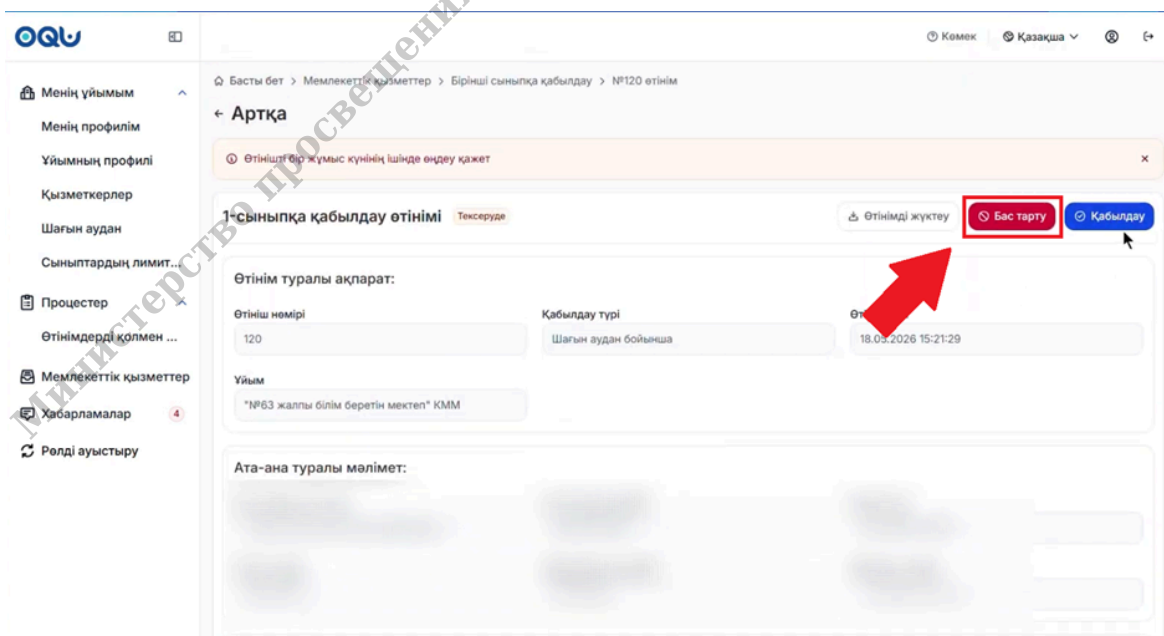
OQU

Көмек Қазақша

Менің ұйымым
Менің профилім
Ұйымның профилі
Қызметкерлер
Шағын аудан
Сыныптардың лимит...
Процестер
Өтінімдерді қолмен ...
Мемлекеттік қызметтер
Хабарламалар 4
Рөлді ауыстыру

Басты бет > Мемлекеттік қызметтер > Бірінші сыныпқа қабылдау > №120 өтінім

← Артқа

Өтінішті бір жұмыс күнінің ішінде өңдеу қажет ×

1-сыныпқа қабылдау өтінімі Тексеруде

Өтінімді жүктеу Бас тарту Қабылдау

Өтінім туралы ақпарат:

Өтініш нөмірі
120

Қабылдау түрі
Шағын аудан бойынша

Өт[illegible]
18.03.2026 15:21:29

Ұйым
"№63 жалпы білім беретін мектеп" КММ

Ата-ана туралы мәлімет:

Министерство просвещения